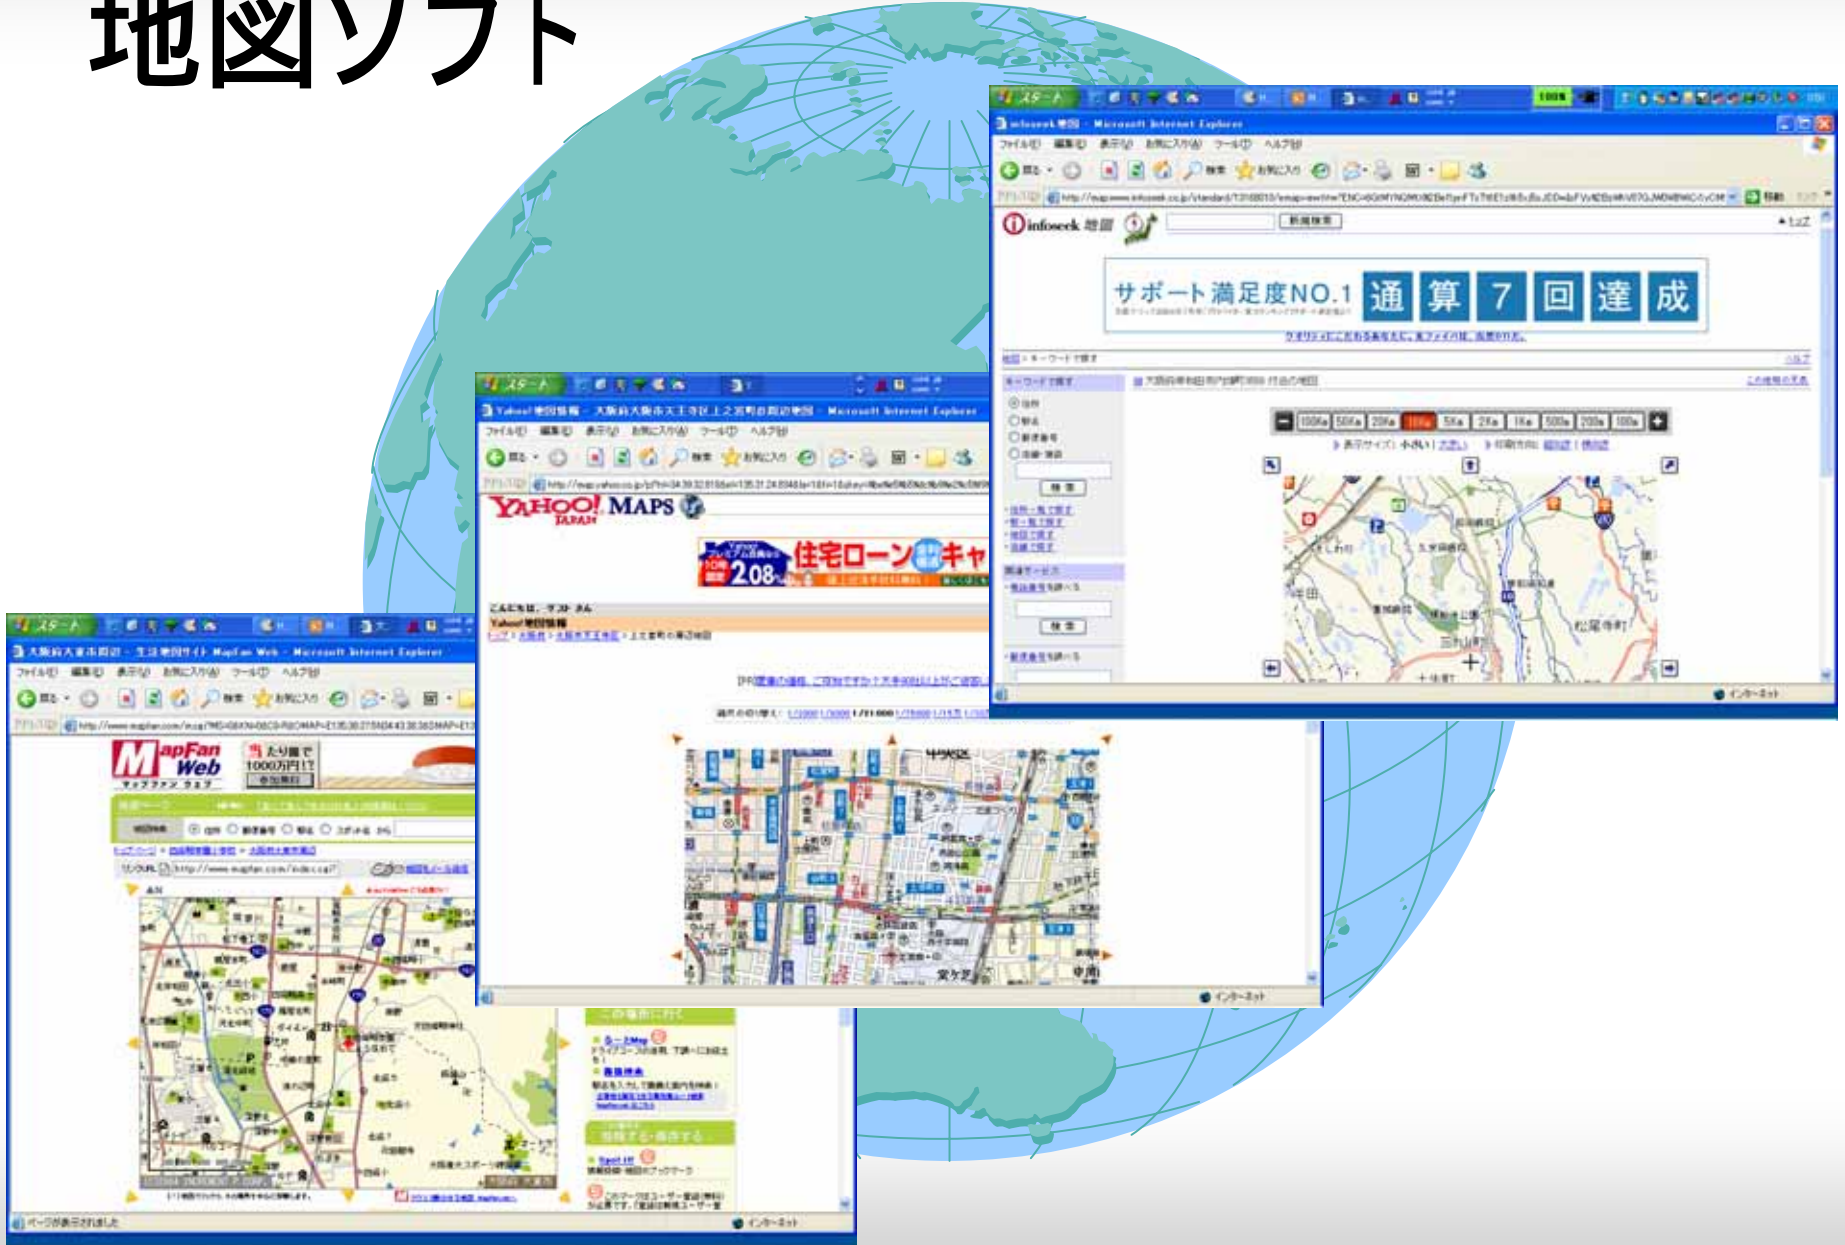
地図ソフト

スタート

infoseek 地図 - Microsoft Internet Explorer

ファイル(F) 編集(E) 表示(V) お気に入り(A) ツール(T) ヘルプ(H)

戻る 検索 お気に入り

アドレス(D) 移動

infoseek 地図

サポート満足度NO.1 通算7回達成

住所 駅名 郵便番号 電話番号

検索

インターネット

Yahoo!地図情報 - 大阪府大阪市天王寺区上之宮町 - Microsoft Internet Explorer

YAHOO! JAPAN MAPS

住宅ローン 2.08

インターネット

大阪府大阪市周辺 - 生活地図サイト MapFan Web - Microsoft Internet Explorer

MapFan Web

1000万円!?

この場所に行く

ページが表示されました

インターネット